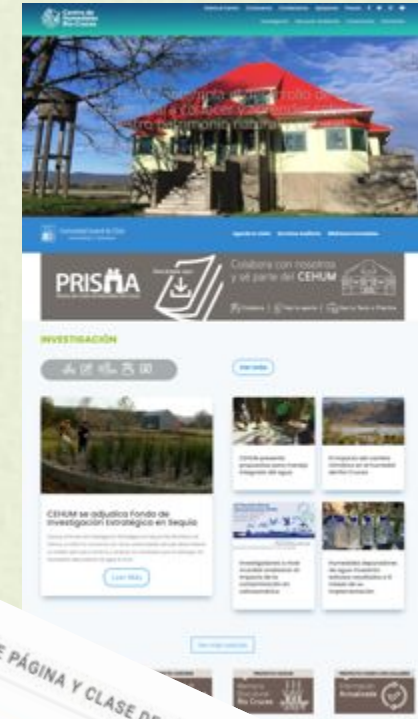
Centro de Humedales Río Cruces

PRISMA

Colabora con nosotros y sé parte del CEHUM

INVESTIGACIÓN

Ver todas

CEHUM se adjudica Fondo de Investigación Estratégica en Sequía

Leer Más

Ver más noticias

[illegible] PÁGINA Y CLASE DE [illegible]